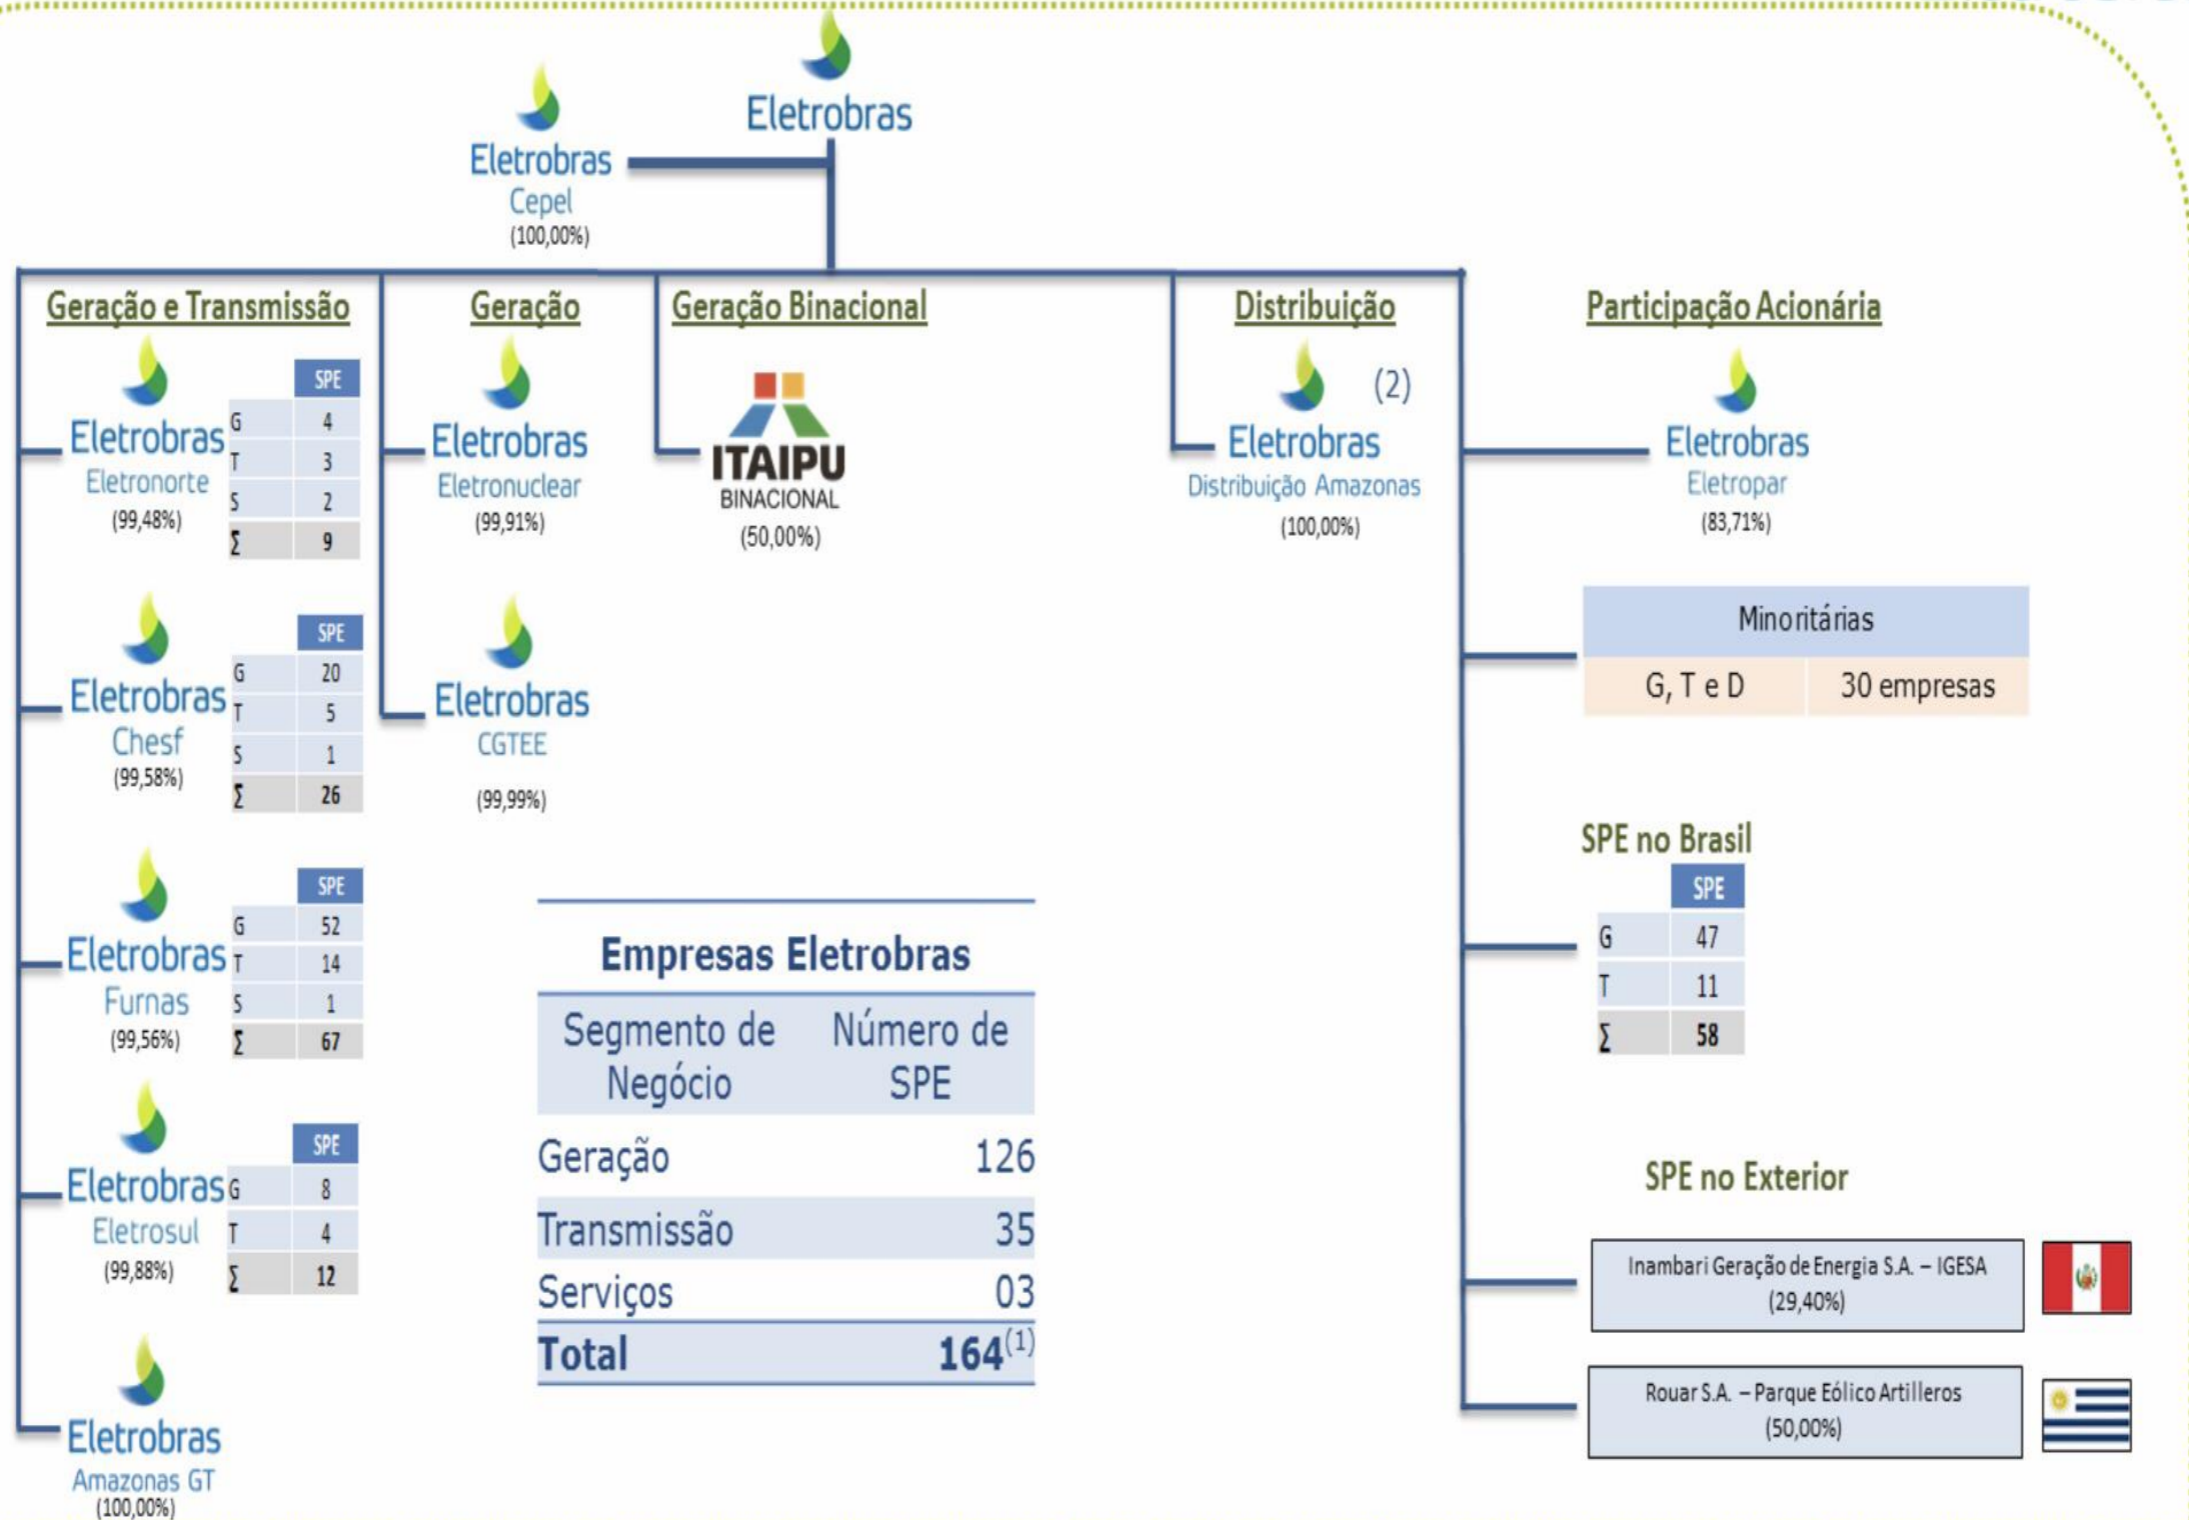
Eletrobras

Eletrobras
Cepel
(100,00%)

Geração e Transmissão

Eletrobras
Eletronorte
(99,48%)

| | SPE |
|---|---|
| G | 4 |
| T | 3 |
| S | 2 |
| Σ | 9 |

Eletrobras
Chesf
(99,58%)

| | SPE |
|---|---|
| G | 20 |
| T | 5 |
| S | 1 |
| Σ | 26 |

Eletrobras
Furnas
(99,56%)

| | SPE |
|---|---|
| G | 52 |
| T | 14 |
| S | 1 |
| Σ | 67 |

Eletrobras
Eletrosul
(99,88%)

| | SPE |
|---|---|
| G | 8 |
| T | 4 |
| Σ | 12 |

Eletrobras
Amazonas GT
(100,00%)

Geração

Eletrobras
Eletronuclear
(99,91%)

Eletrobras
CGTEE
(99,99%)

Geração Binacional

ITAIPU
BINACIONAL
(50,00%)

Distribuição

(2)
Eletrobras
Distribuição Amazonas
(100,00%)

Participação Acionária

Eletrobras
Eletropar
(83,71%)

| Minoritárias | |
|---|---|
| G, T e D | 30 empresas |

SPE no Brasil

| | SPE |
|---|---|
| G | 47 |
| T | 11 |
| Σ | 58 |

SPE no Exterior

Inambari Geração de Energia S.A. – IGESA
(29,40%)

Rouar S.A. – Parque Eólico Artilleros
(50,00%)

Empresas Eletrobras

| Segmento de Negócio | Número de SPE |
|---|---|
| Geração | 126 |
| Transmissão | 35 |
| Serviços | 03 |
| Total | 164$^{(1)}$ |